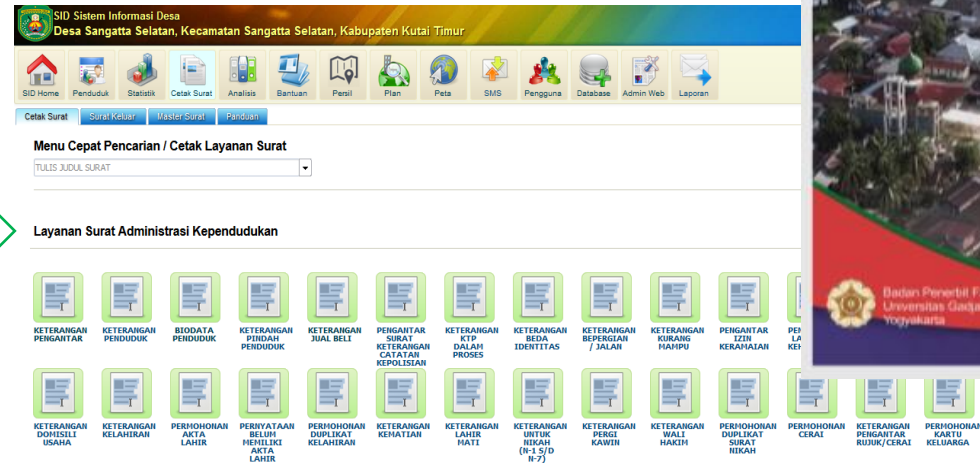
SID Sistem Informasi Desa
Desa Sangatta Selatan, Kecamatan Sangatta Selatan, Kabupaten Kutai Timur

SID Home | Penduduk | Statistik | Cetak Surat | Analisis | Bantuan | Persil | Plan | Peta | SMS | Pengguna | Database | Admin Web | Laporan

Cetak Surat | Surat Keluar | Master Surat | Panduan

Menu Cepat Pencarian / Cetak Layanan Surat

TULIS JUDUL SURAT

Layanan Surat Administrasi Kependudukan

KETERANGAN PENGANTAR
KETERANGAN PENDUDUK
BIODATA PENDUDUK
KETERANGAN PINDAH PENDUDUK
KETERANGAN JUAL BELI
PENGANTAR SURAT KETERANGAN CATATAN KEPOLISIAN
KETERANGAN KTP DALAM PROSES
KETERANGAN BEDA IDENTITAS
KETERANGAN BEPERGIAN / JALAN
KETERANGAN KURANG MAMPU
PENGANTAR IZIN KERAMAIAN
PEN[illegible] LA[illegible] K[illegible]

KETERANGAN DOMISILI USAHA
KETERANGAN KELAHIRAN
PERMOHONAN AKTA LAHIR
PERNYATAAN BELUM MEMILIKI AKTA LAHIR
PERMOHONAN DUPLIKAT KELAHIRAN
KETERANGAN KEMATIAN
KETERANGAN LAHIR MATI
KETERANGAN UNTUK NIKAH (N-1 S/D N-7)
KETERANGAN PERGI KAWIN
KETERANGAN WALI HAKIM
PERMOHONAN DUPLIKAT SURAT NIKAH
PERMOHONAN CERAI
KETERANGAN PENGANTAR RUJUK/CERAI
PERMOHONAN KARTU KELUARGA

Badan Penerbit F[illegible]
Universitas Gadja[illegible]
Yogyakarta